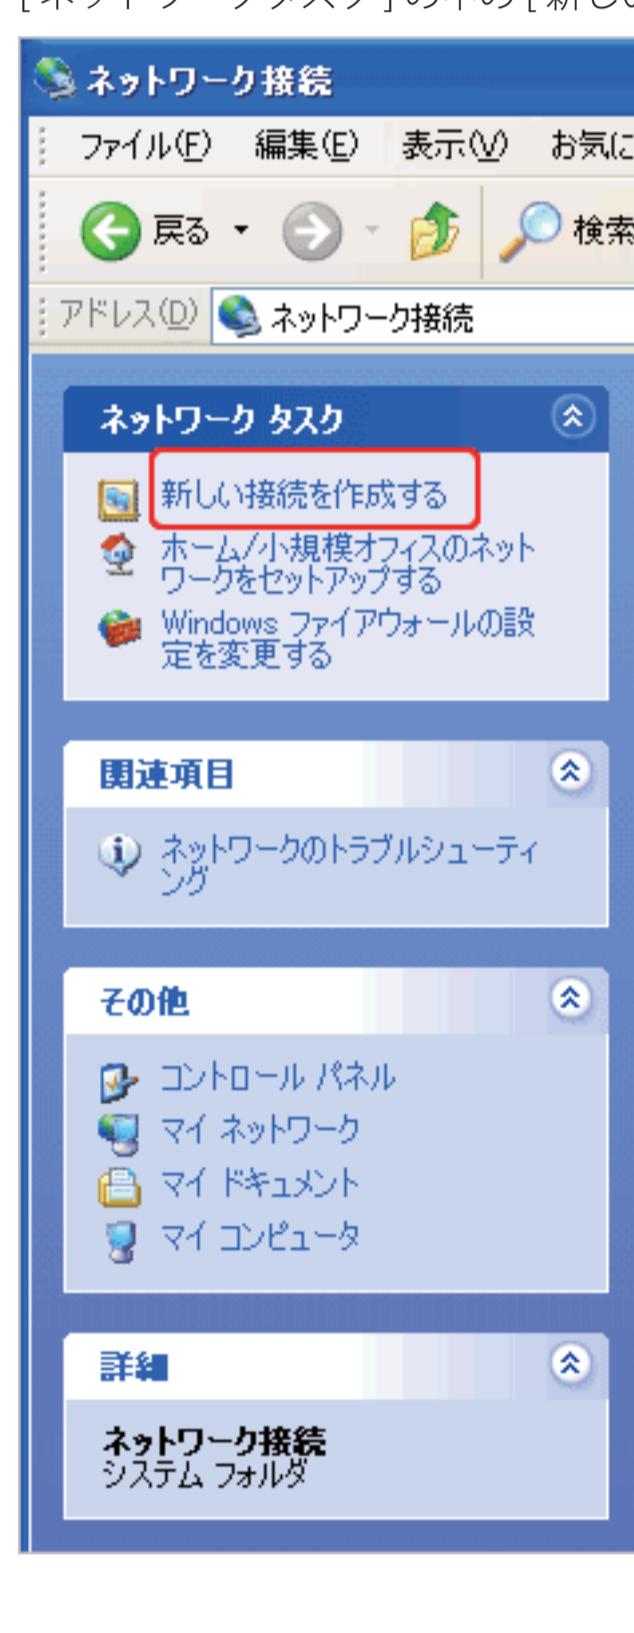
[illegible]

ネットワーク接続

ファイル(F) 編集(E) 表示(V) お気に

戻る 検索

アドレス(D) ネットワーク接続

ネットワーク タスク

新しい接続を作成する

ホーム/小規模オフィスのネットワークをセットアップする

Windows ファイアウォールの設定を変更する

関連項目

ネットワークのトラブルシューティング

その他

コントロール パネル

マイ ネットワーク

マイ ドキュメント

マイ コンピュータ

詳細

ネットワーク接続
システム フォルダ